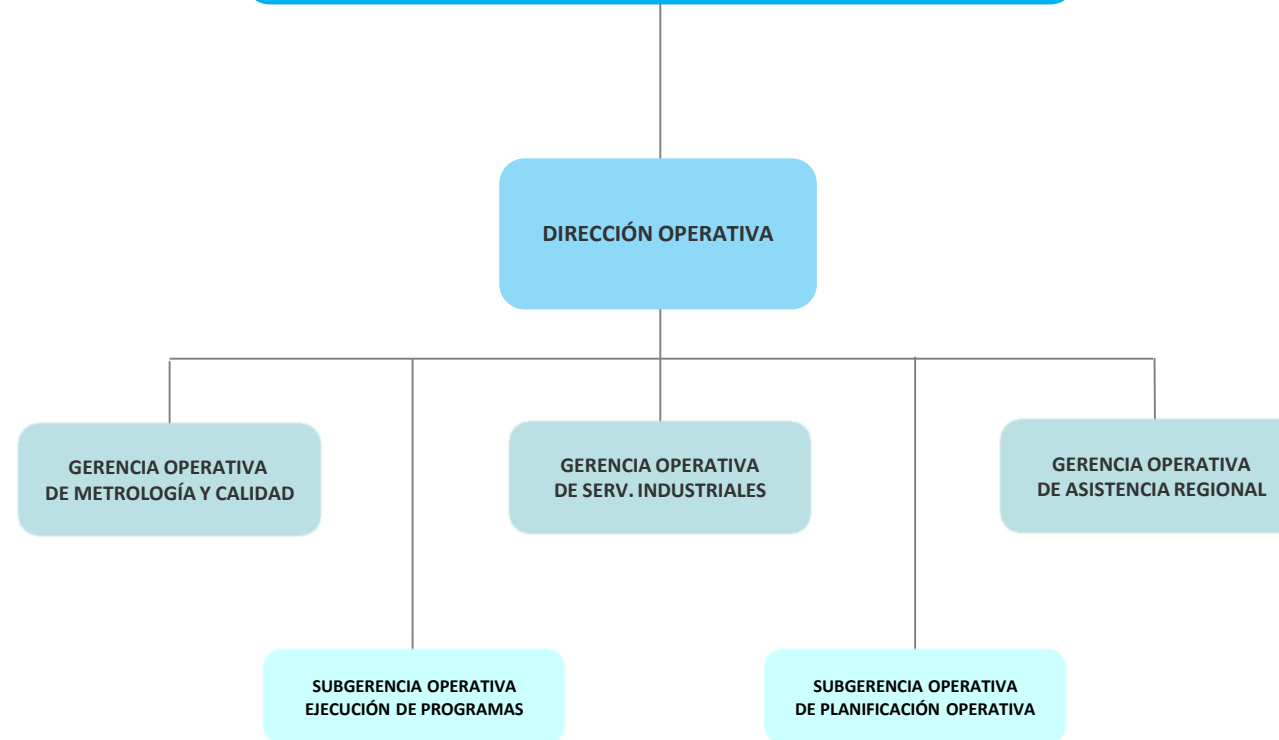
DIRECCIÓN OPERATIVA

GERENCIA OPERATIVA DE METROLOGÍA Y CALIDAD

GERENCIA OPERATIVA DE SERV. INDUSTRIALES

GERENCIA OPERATIVA DE ASISTENCIA REGIONAL

SUBGERENCIA OPERATIVA EJECUCIÓN DE PROGRAMAS

SUBGERENCIA OPERATIVA DE PLANIFICACIÓN OPERATIVA